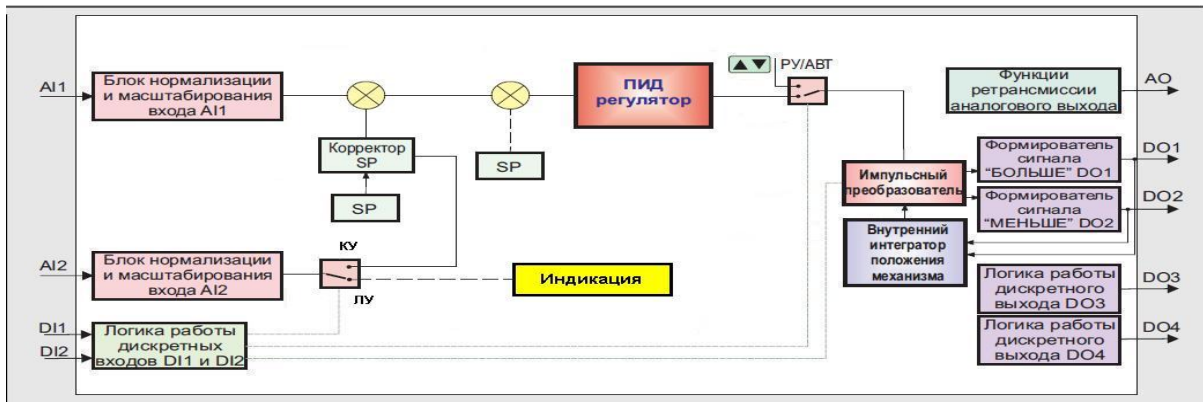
AI1

Блок нормализации и масштабирования входа AI1

ПИД регулятор

РУ/АВТ

Функции ретрансмиссии аналогового выхода

AO

Корректор SP

SP

SP

Импульсный преобразователь

Формирователь сигнала "БОЛЬШЕ" DO1

DO1

Формирователь сигнала "МЕНЬШЕ" DO2

DO2

Внутренний интегратор положения механизма

КУ

AI2

Блок нормализации и масштабирования входа AI2

Индикация

ЛУ

Логика работы дискретного выхода DO3

DO3

DI1

DI2

Логика работы дискретных входов DI1 и DI2

Логика работы дискретного выхода DO4

DO4